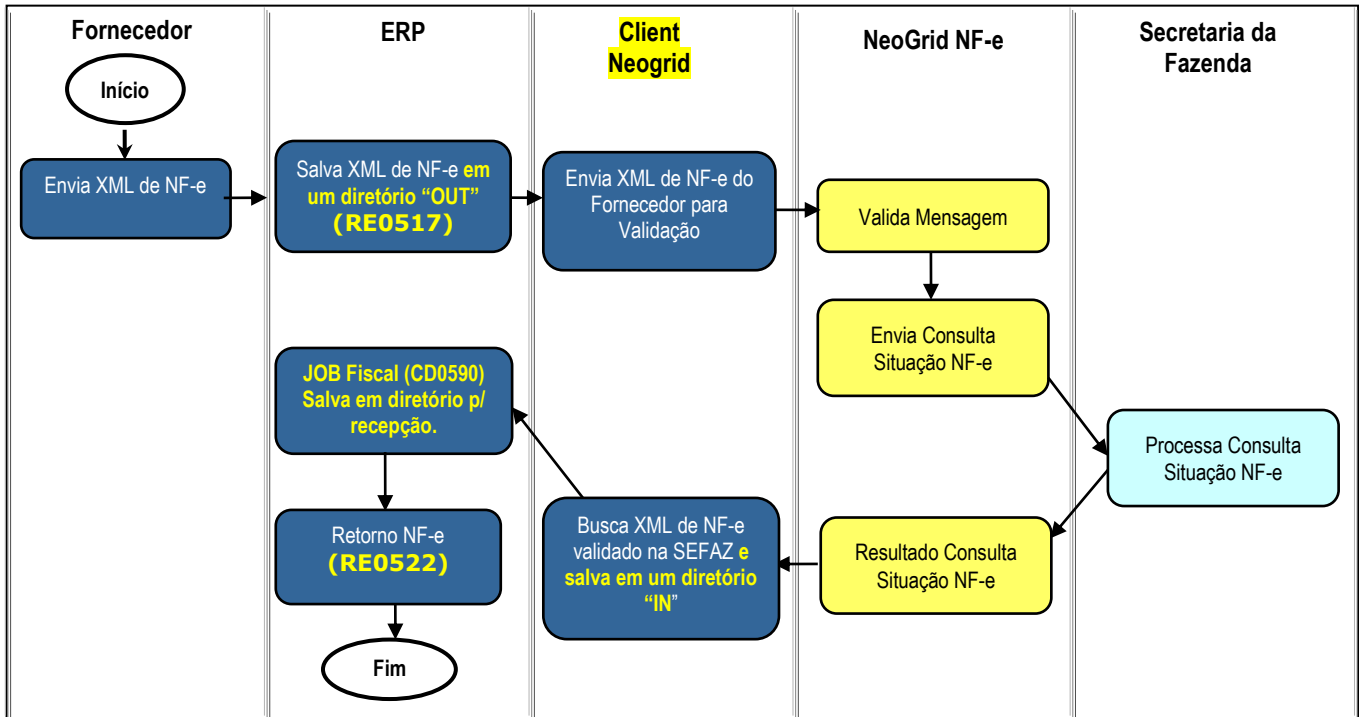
Fornecedor

ERP

Client Neogrid

NeoGrid NF-e

Secretaria da Fazenda

Início

Envia XML de NF-e

Salva XML de NF-e em um diretório “OUT” (RE0517)

Envia XML de NF-e do Fornecedor para Validação

Valida Mensagem

Envia Consulta Situação NF-e

Processa Consulta Situação NF-e

Resultado Consulta Situação NF-e

Busca XML de NF-e validado na SEFAZ e salva em um diretório “IN”

JOB Fiscal (CD0590) Salva em diretório p/ recepção.

Retorno NF-e (RE0522)

Fim